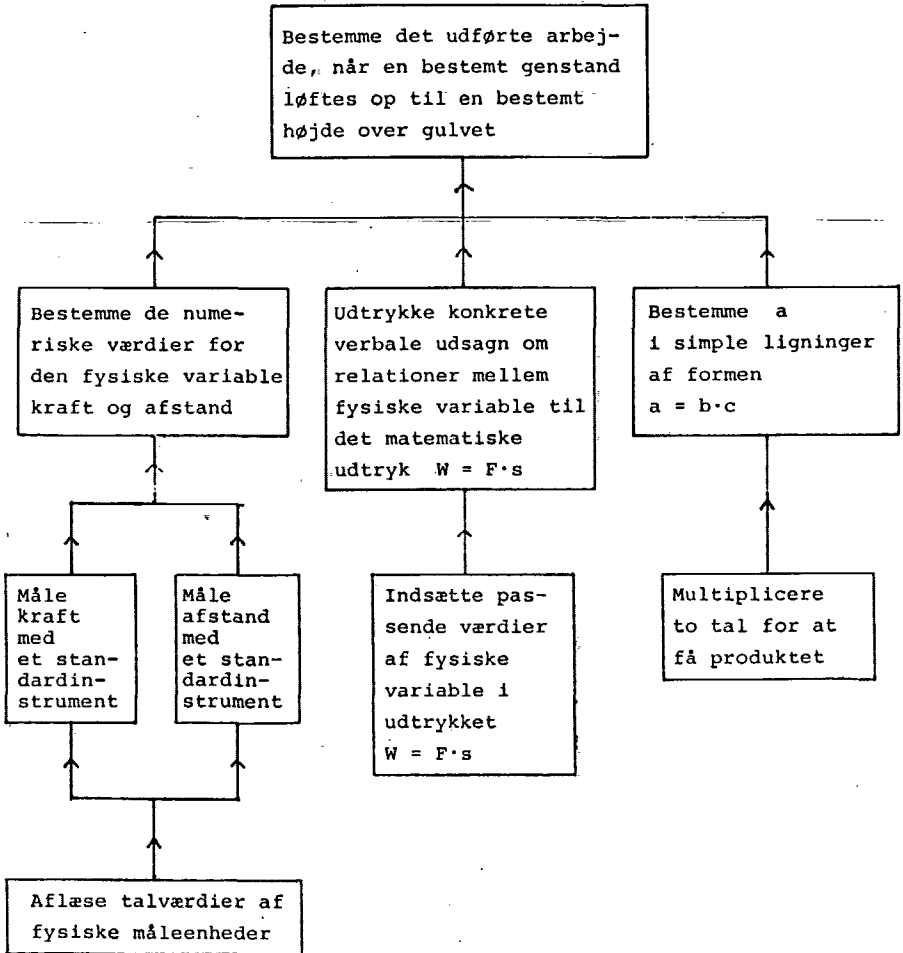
Bestemme det udførte arbejde, når en bestemt genstand løftes op til en bestemt højde over gulvet

Bestemme de numeriske værdier for den fysiske variable kraft og afstand

Udtrykke konkrete verbale udsagn om relationer mellem fysiske variable til det matematiske udtryk $W = F \cdot s$

Bestemme a i simple ligninger af formen $a = b \cdot c$

Måle kraft med et standardinstrument

Måle afstand med et standardinstrument

Indsætte passende værdier af fysiske variable i udtrykket $W = F \cdot s$

Multiplicere to tal for at få produktet

Aflæse talværdier af fysiske måleenheder